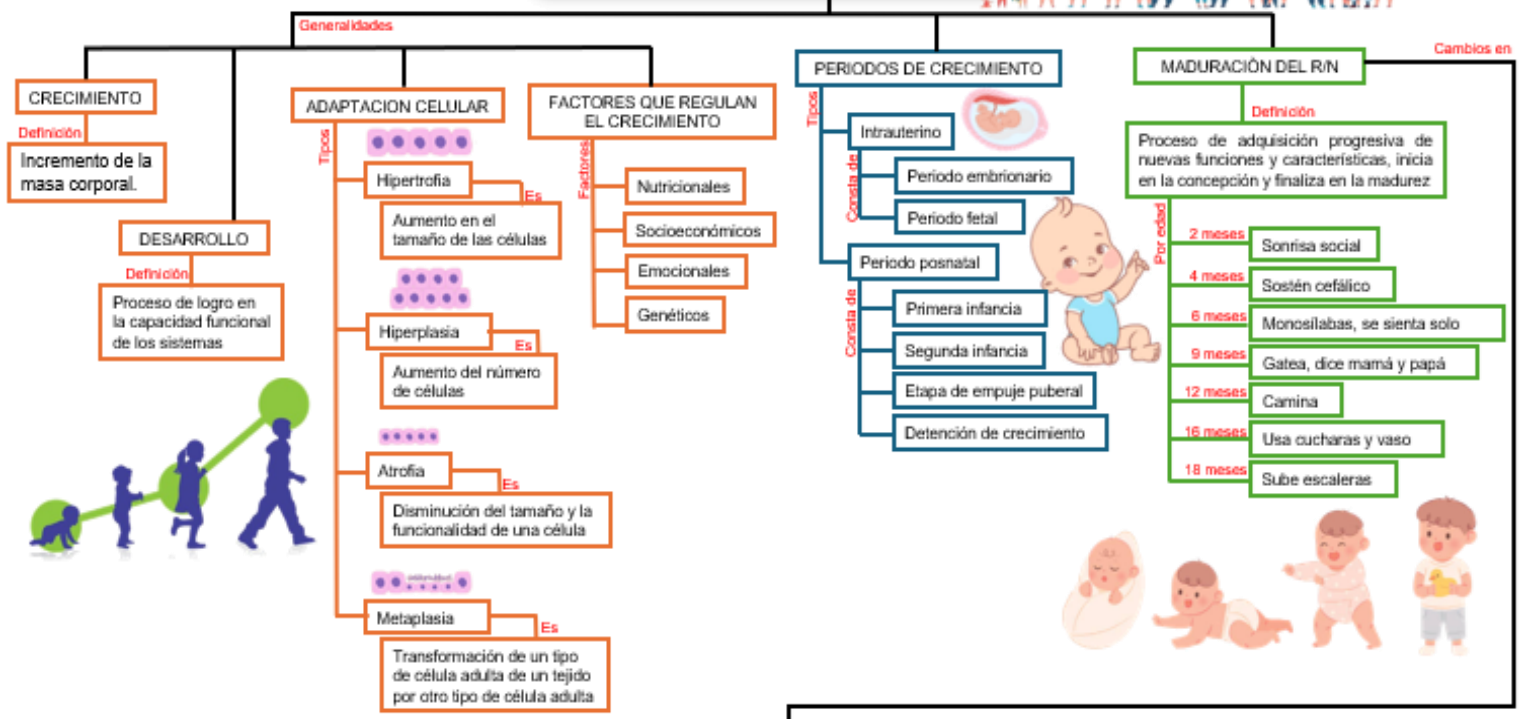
Generalidades

CRECIMIENTO
Definición
Incremento de la masa corporal.

DESARROLLO
Definición
Proceso de logro en la capacidad funcional de los sistemas

ADAPTACION CELULAR
Tipos
Hipertrofia
Es
Aumento en el tamaño de las células
Hiperplasia
Es
Aumento del número de células
Atrofia
Es
Disminución del tamaño y la funcionalidad de una célula
Metaplasia
Es
Transformación de un tipo de célula adulta de un tejido por otro tipo de célula adulta

FACTORES QUE REGULAN EL CRECIMIENTO
Factores
Nutricionales
Socioeconómicos
Emocionales
Genéticos

PERIODOS DE CRECIMIENTO
Tipos
Intrauterino
Consta de
Periodo embrionario
Periodo fetal
Periodo posnatal
Consta de
Primera infancia
Segunda infancia
Etapa de empuje puberal
Detención de crecimiento

Cambios en
MADURACIÓN DEL R/N
Definición
Proceso de adquisición progresiva de nuevas funciones y características, inicia en la concepción y finaliza en la madurez
Por edad
2 meses Sonrisa social
4 meses Sostén cefálico
6 meses Monosílabas, se sienta solo
9 meses Gatea, dice mamá y papá
12 meses Camina
16 meses Usa cucharas y vaso
18 meses Sube escaleras